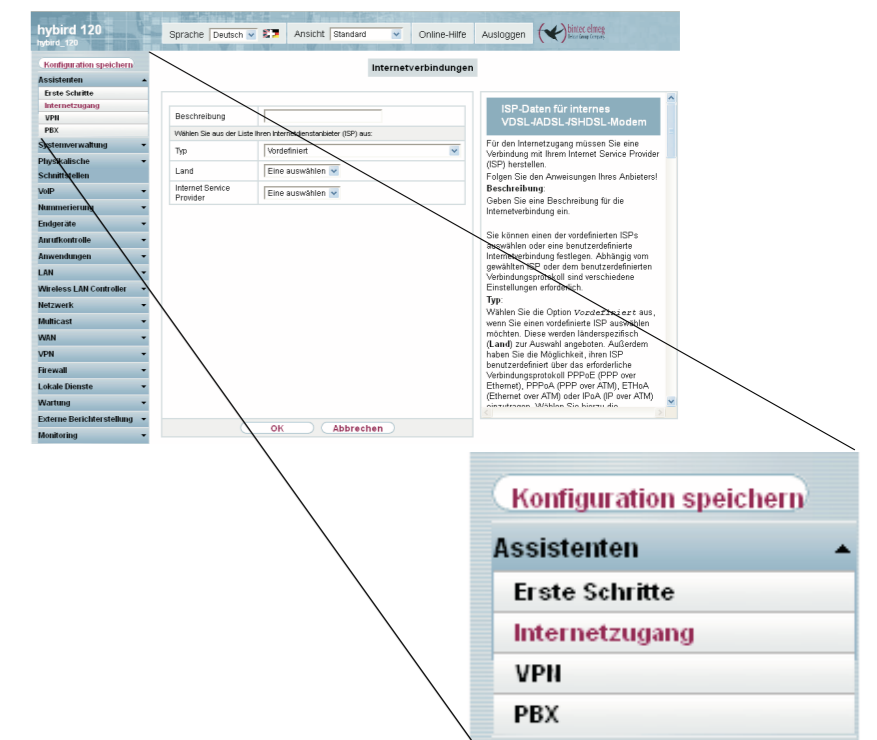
hybird 120
hybird_120

Sprache Deutsch Ansicht Standard Online-Hilfe Ausloggen bintec elmeg

Konfiguration speichern
Assistenten
Erste Schritte
Internetzugang
VPN
PBX
Systemverwaltung
Physikalische Schnittstellen
VoIP
Nummerierung
Endgeräte
Anrufkontrolle
Anwendungen
LAN
Wireless LAN Controller
Netzwerk
Multicast
WAN
VPN
Firewall
Lokale Dienste
Wartung
Externe Berichterstellung
Monitoring

Internetverbindungen

| Beschreibung | |
|---|---|
| Wählen Sie aus der Liste Ihren Internetdienstanbieter (ISP) aus: | |
| Typ | Vordefiniert |
| Land | Eine auswählen |
| Internet Service Provider | Eine auswählen |

OK Abbrechen

ISP-Daten für internes VDSL-/ADSL-/SHDSL-Modem

Für den Internetzugang müssen Sie eine Verbindung mit Ihrem Internet Service Provider (ISP) herstellen.
Folgen Sie den Anweisungen Ihres Anbieters!
Beschreibung:
Geben Sie eine Beschreibung für die Internetverbindung ein.

Sie können einen der vordefinierten ISPs auswählen oder eine benutzerdefinierte Internetverbindung festlegen. Abhängig vom gewählten ISP oder dem benutzerdefinierten Verbindungsprotokoll sind verschiedene Einstellungen erforderlich.
Typ:
Wählen Sie die Option Vordefiniert aus, wenn Sie einen vordefinierte ISP auswählen möchten. Diese werden länderspezifisch (Land) zur Auswahl angeboten. Außerdem haben Sie die Möglichkeit, ihren ISP benutzerdefiniert über das erforderliche Verbindungsprotokoll PPPoE (PPP over Ethernet), PPPoA (PPP over ATM), ETHoA (Ethernet over ATM) oder IPoA (IP over ATM) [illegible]

Konfiguration speichern
Assistenten
Erste Schritte
Internetzugang
VPN
PBX